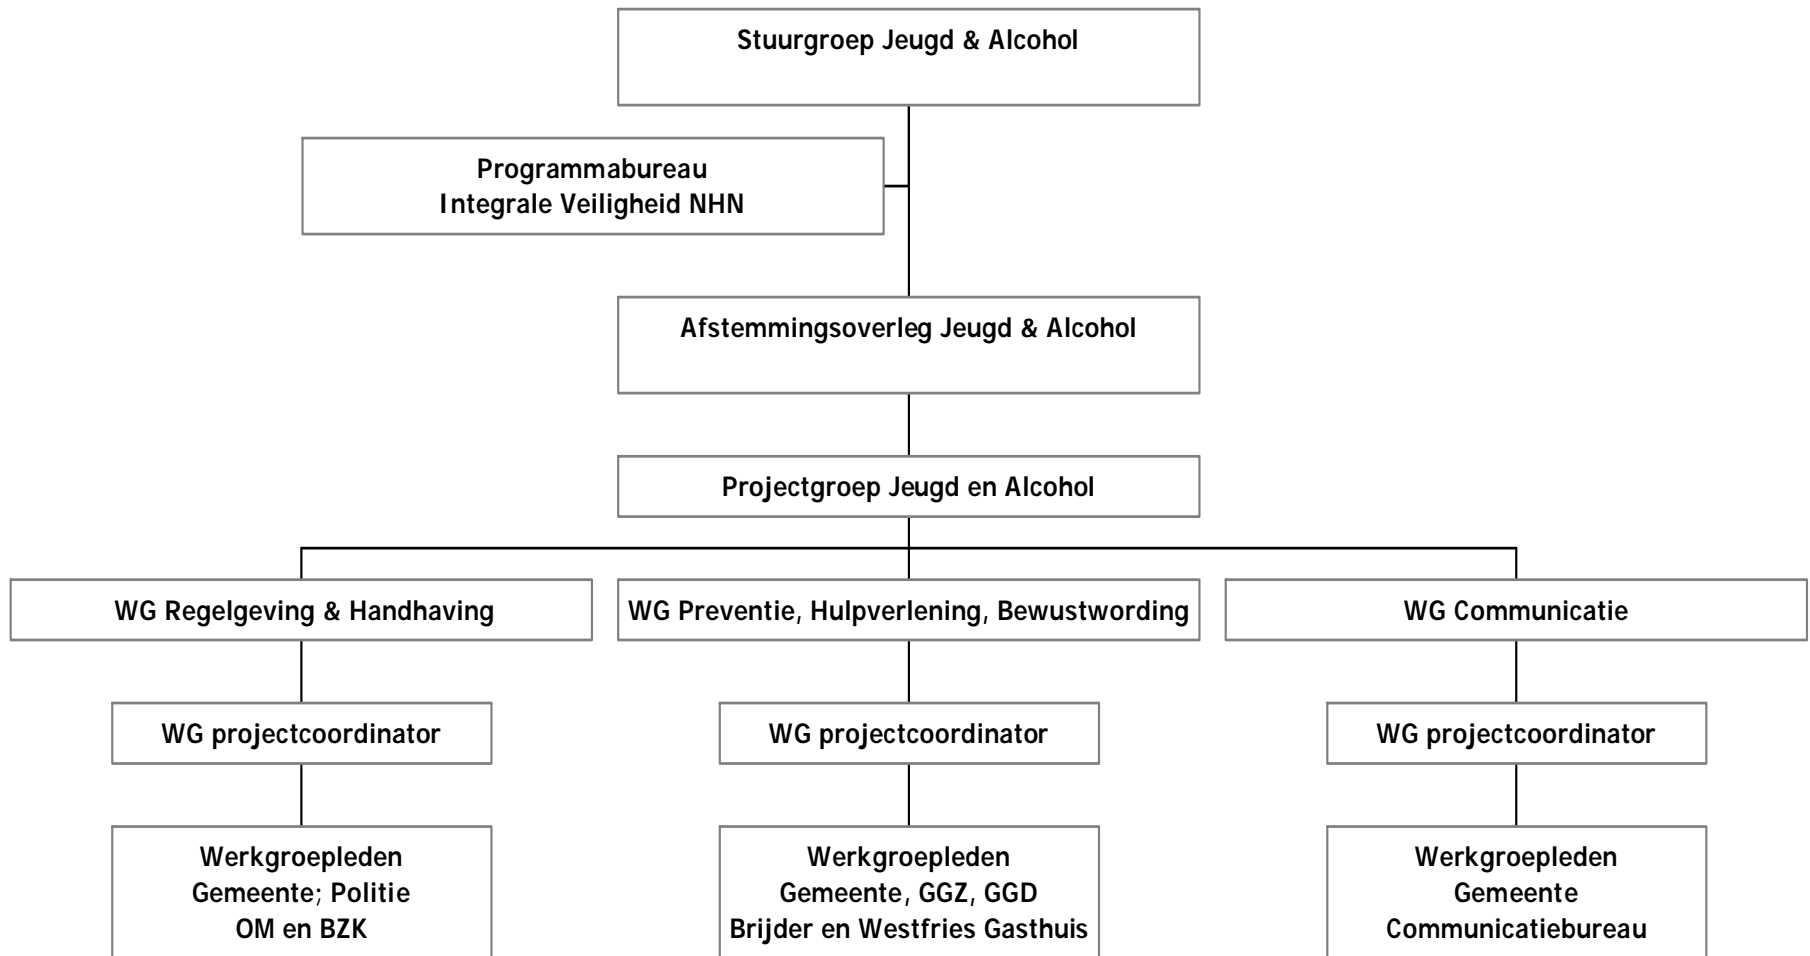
Stuurgroep Jeugd & Alcohol

Programmabureau
Integrale Veiligheid NHN

Afstemmingsoverleg Jeugd & Alcohol

Projectgroep Jeugd en Alcohol

WG Regelgeving & Handhaving

WG Preventie, Hulpverlening, Bewustwording

WG Communicatie

WG projectcoordinator

WG projectcoordinator

WG projectcoordinator

Werkgroepleden
Gemeente; Politie
OM en BZK

Werkgroepleden
Gemeente, GGZ, GGD
Brijder en Westfries Gasthuis

Werkgroepleden
Gemeente
Communicatiebureau